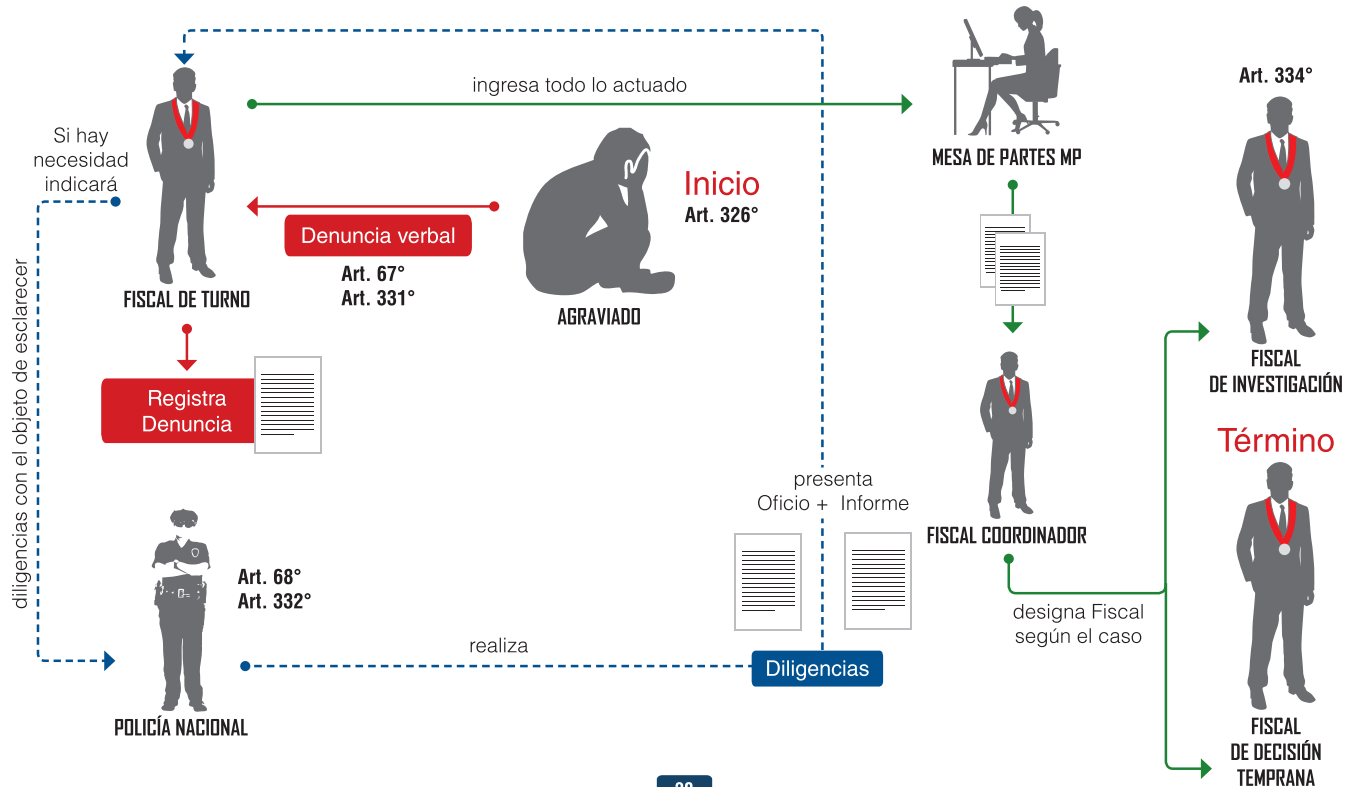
ingresa todo lo actuado

Si hay necesidad indicará

FISCAL DE TURNO

Denuncia verbal

Art. 67°
Art. 331°

Inicio
Art. 326°

AGRAVIADO

MESA DE PARTES MP

Art. 334°

FISCAL
DE INVESTIGACIÓN

Registra Denuncia

diligencias con el objeto de esclarecer

FISCAL COORDINADOR

Término

presenta
Oficio + Informe

Art. 68°
Art. 332°

designa Fiscal según el caso

realiza

Diligencias

POLICÍA NACIONAL

FISCAL
DE DECISIÓN
TEMPRANA

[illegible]